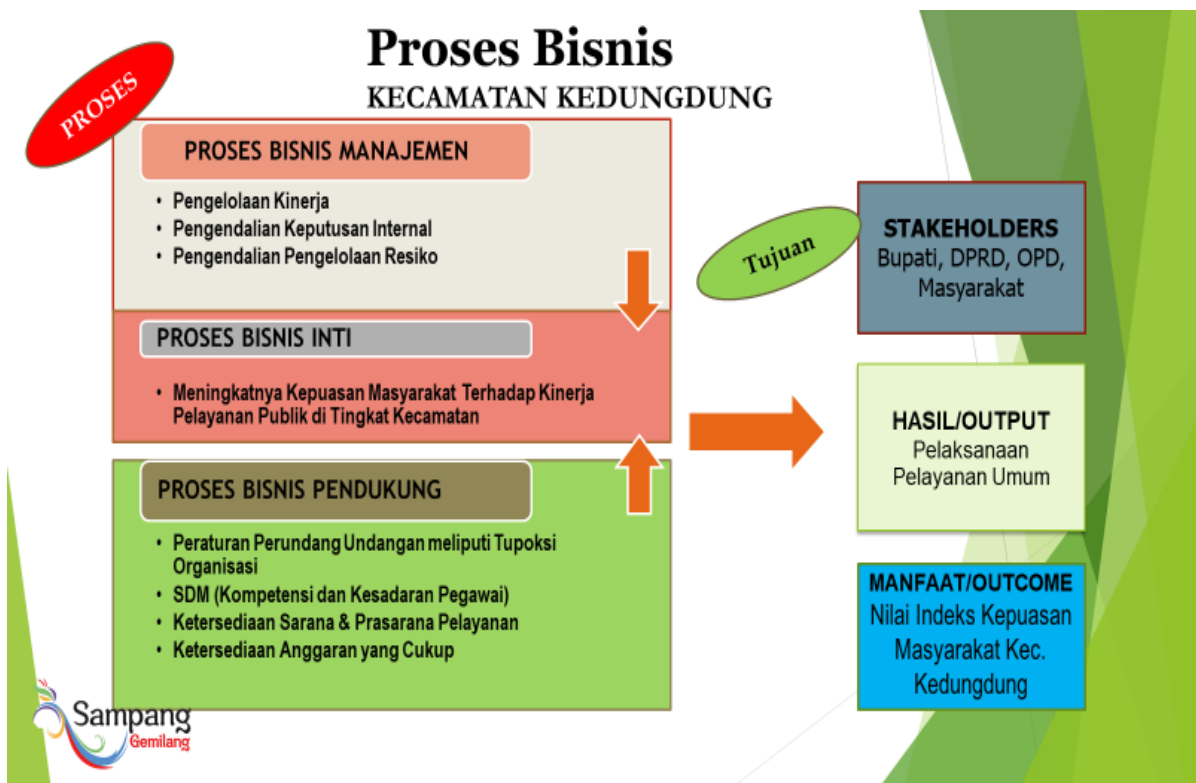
Proses Bisnis
KECAMATAN KEDUNGDUNG

PROSES

PROSES BISNIS MANAJEMEN

- Pengelolaan Kinerja
- Pengendalian Keputusan Internal
- Pengendalian Pengelolaan Resiko

PROSES BISNIS INTI

- Meningkatnya Kepuasan Masyarakat Terhadap Kinerja Pelayanan Publik di Tingkat Kecamatan

PROSES BISNIS PENDUKUNG

- Peraturan Perundang Undangan meliputi Tupoksi Organisasi
- SDM (Kompetensi dan Kesadaran Pegawai)
- Ketersediaan Sarana & Prasarana Pelayanan
- Ketersediaan Anggaran yang Cukup

Tujuan

STAKEHOLDERS
Bupati, DPRD, OPD, Masyarakat

HASIL/OUTPUT
Pelaksanaan Pelayanan Umum

MANFAAT/OUTCOME
Nilai Indeks Kepuasan Masyarakat Kec. Kedungdung

Sampang
Gemilang